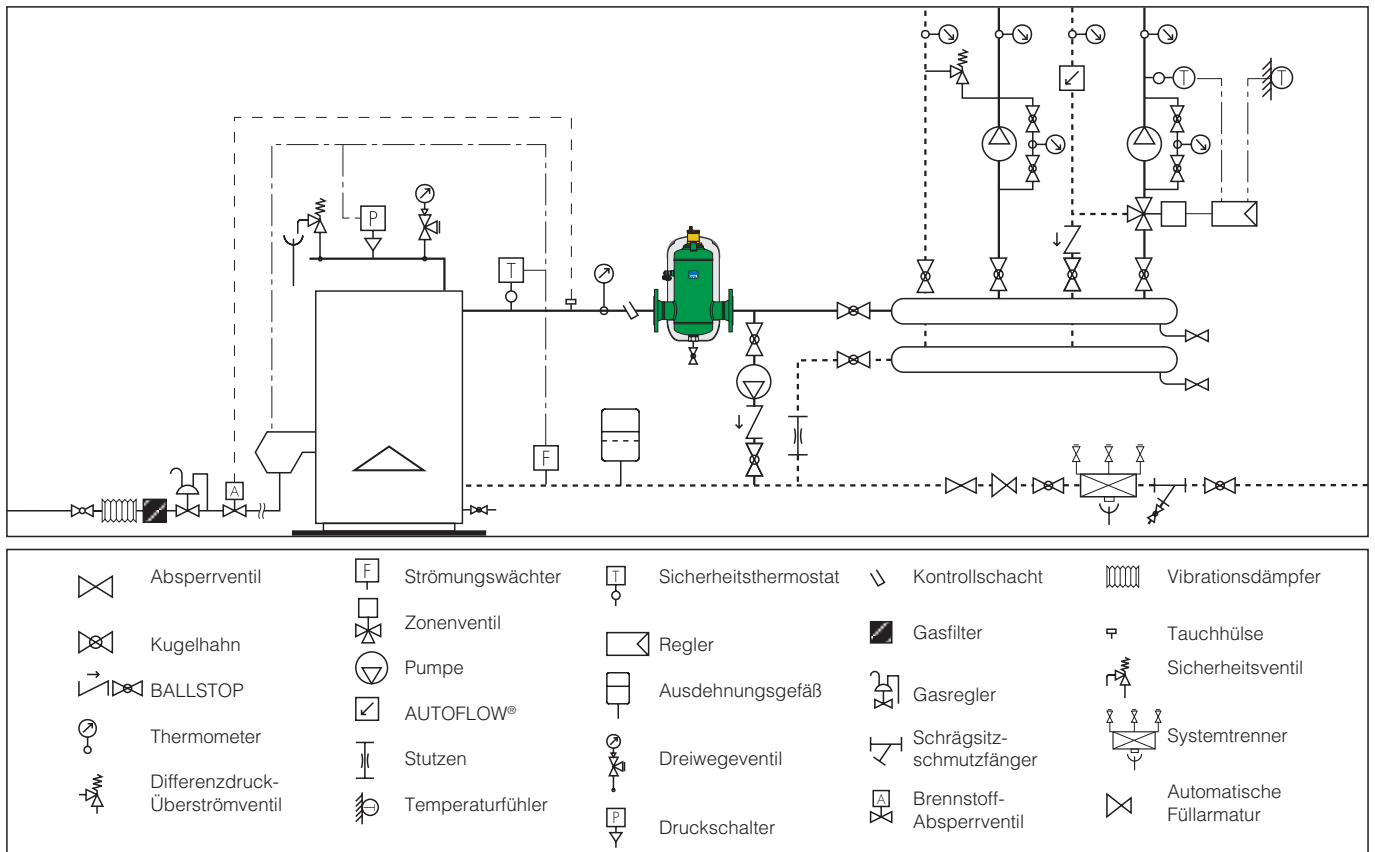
P
T
F
A
T
T

Absperrventil
Kugelhahn
BALLSTOP
Thermometer
Differenzdruck-Überströmventil

Strömungswächter
Zonenventil
Pumpe
AUTOFLOW®
Stutzen
Temperaturfühler

Sicherheitsthermostat
Regler
Ausdehnungsgefäß
Dreiwegeventil
Druckschalter

Kontrollschacht
Gasfilter
Gasregler
Schrägsitzschmutzfänger
Brennstoff-Absperrventil

Vibrationsdämpfer
Tauchhülse
Sicherheitsventil
Systemtrenner
Automatische Füllarmatur